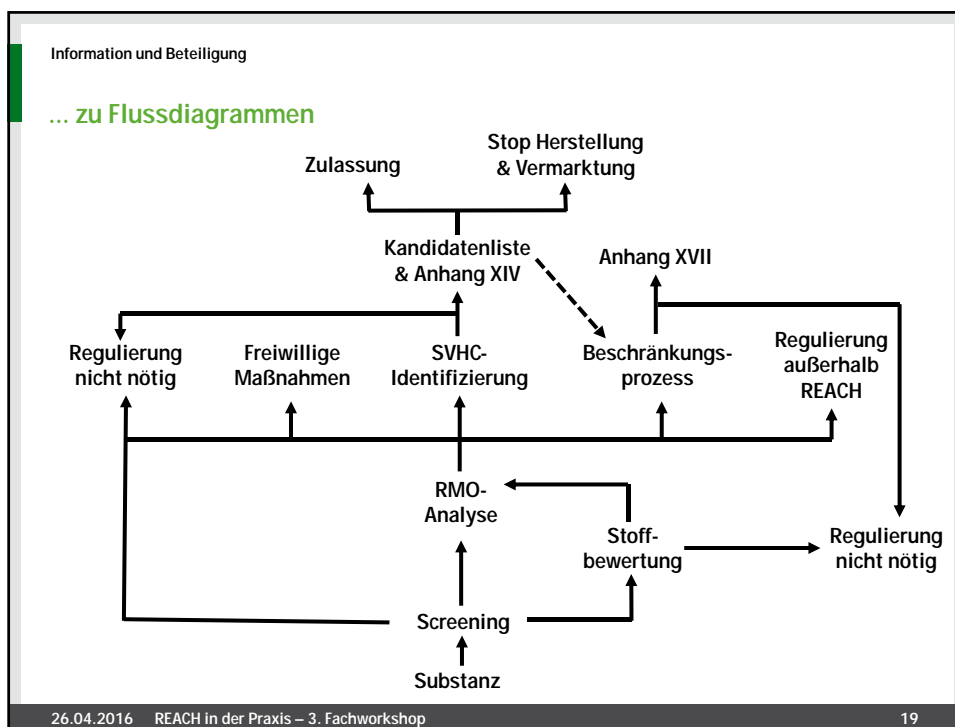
Information und Beteiligung

... zu Flussdiagrammen

Zulassung

Stop Herstellung & Vermarktung

Kandidatenliste & Anhang XIV

Anhang XVII

Regulierung nicht nötig

Freiwillige Maßnahmen

SVHC-Identifizierung

Beschränkungsprozess

Regulierung außerhalb REACH

RMO-Analyse

Stoffbewertung

Regulierung nicht nötig

Screening

Substanz

26.04.2016 REACH in der Praxis – 3. Fachworkshop 19